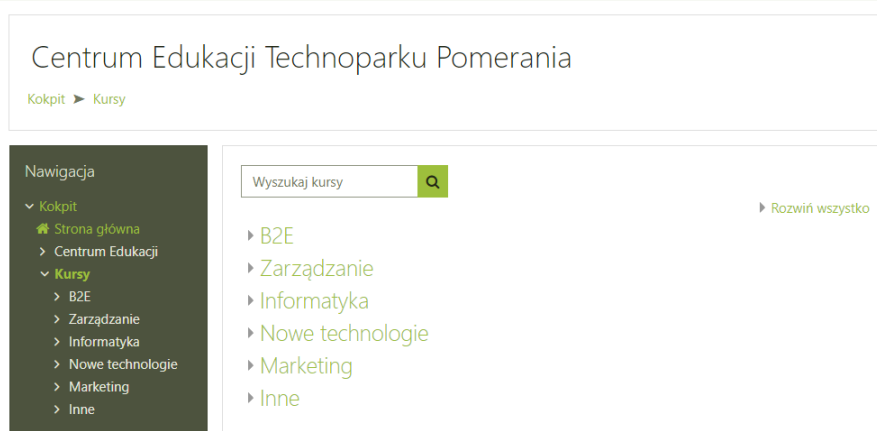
Centrum Edukacji Technoparku Pomerania

Kokpit ➤ Kursy

Nawigacja

Kokpit
Strona główna
Centrum Edukacji
Kursy
B2E
Zarządzanie
Informatyka
Nowe technologie
Marketing
Inne

Wyszukaj kursy

Rozwiń wszystko

B2E
Zarządzanie
Informatyka
Nowe technologie
Marketing
Inne